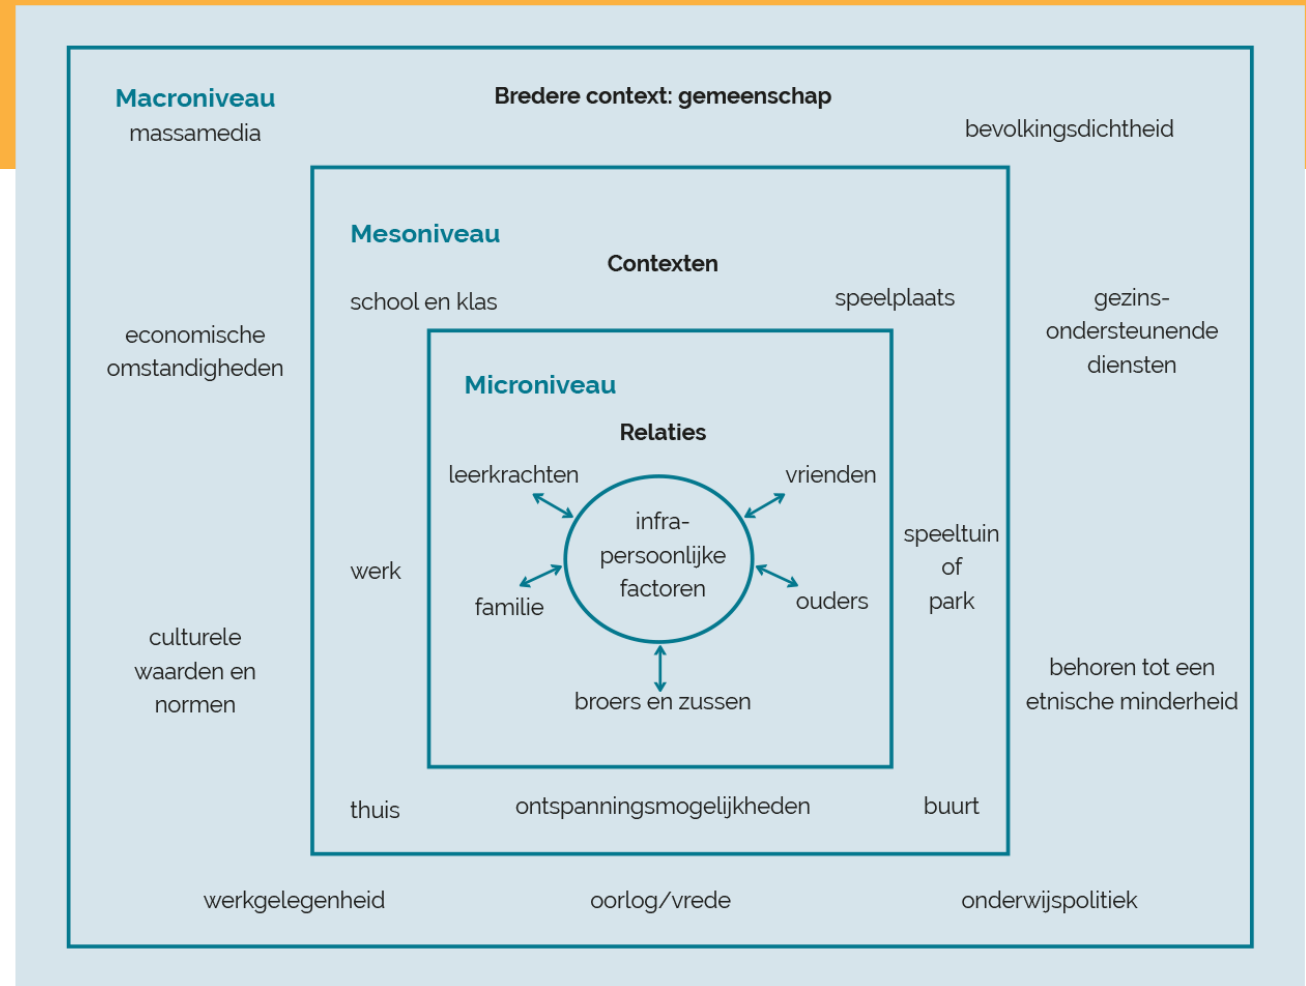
Macroniveau
massamedia

Bredere context: gemeenschap

bevolkingsdichtheid

Mesoniveau

Contexten

school en klas

speelplaats

gezinsondersteunende diensten

economische omstandigheden

Microniveau

Relaties

leerkrachten

vrienden

infrapersoonlijke factoren

werk

familie

ouders

speeltuin of park

broers en zussen

culturele waarden en normen

behoren tot een etnische minderheid

thuis

ontspanningsmogelijkheden

buurt

werkgelegenheid

oorlog/vrede

onderwijspolitiek